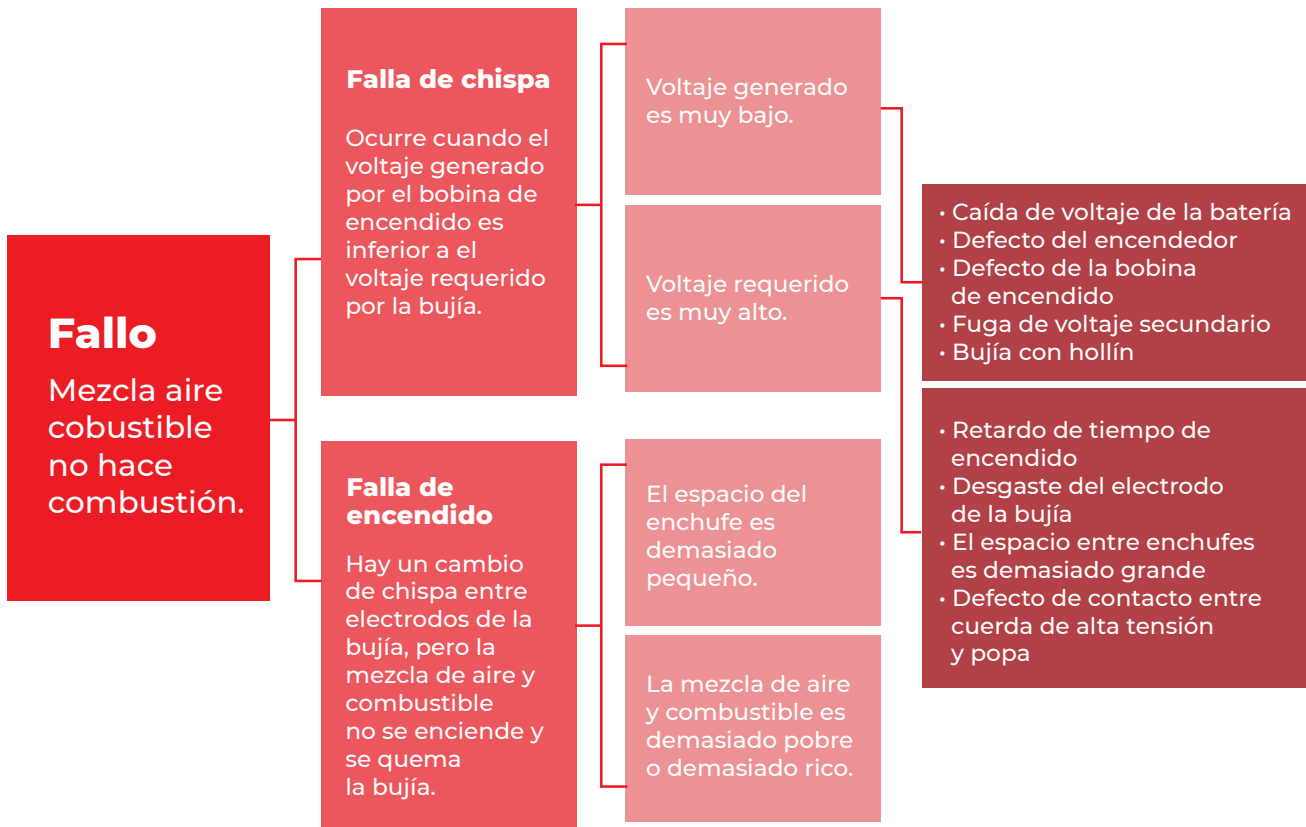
**Fallo**

Mezcla aire cobustible no hace combustión.

**Falla de chispa**

Ocurre cuando el voltaje generado por el bobina de encendido es inferior a el voltaje requerido por la bujía.

Voltaje generado es muy bajo.

Voltaje requerido es muy alto.

• Caída de voltaje de la batería
• Defecto del encendedor
• Defecto de la bobina de encendido
• Fuga de voltaje secundario
• Bujía con hollín

• Retardo de tiempo de encendido
• Desgaste del electrodo de la bujía
• El espacio entre enchufes es demasiado grande
• Defecto de contacto entre cuerda de alta tensión y popa

**Falla de encendido**

Hay un cambio de chispa entre electrodos de la bujía, pero la mezcla de aire y combustible no se enciende y se quema la bujía.

El espacio del enchufe es demasiado pequeño.

La mezcla de aire y combustible es demasiado pobre o demasiado rico.